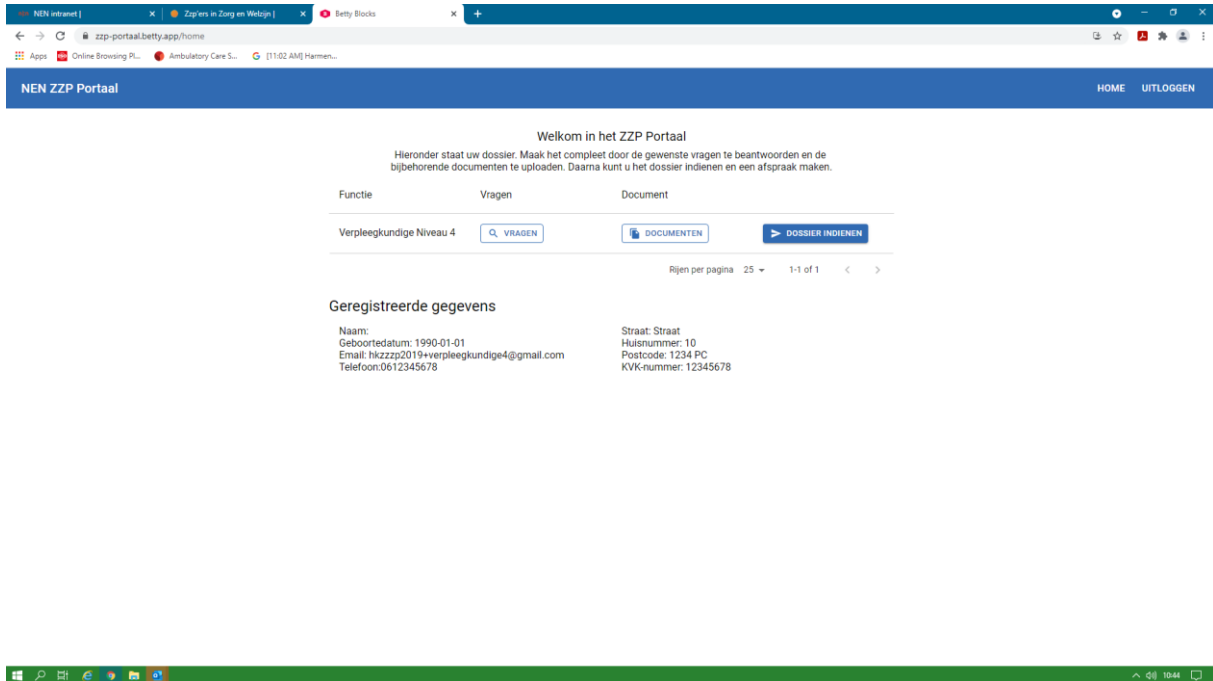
NEN intranet | × Zzp'ers in Zorg en Welzijn | × Betty Blocks × +

zzp-portaal.betty.app/home

Apps Online Browsing Pl... Ambulatory Care S... [11:02 AM] Harmen...

NEN ZZP Portaal

HOME UITLOGGEN

Welkom in het ZZP Portaal

Hieronder staat uw dossier. Maak het compleet door de gewenste vragen te beantwoorden en de bijbehorende documenten te uploaden. Daarna kunt u het dossier indienen en een afspraak maken.

| Functie | Vragen | Document | |
|---|---|---|---|
| Verpleegkundige Niveau 4 | VRAGEN | DOCUMENTEN | DOSSIER INDIENEN |

Rijen per pagina 25 1-1 of 1

Geregistreerde gegevens

Naam:
Geboortedatum: 1990-01-01
Email: hkzzzp2019+verpleegkundige4@gmail.com
Telefoon:0612345678

Straat: Straat
Huisnummer: 10
Postcode: 1234 PC
KVK-nummer: 12345678

10:44